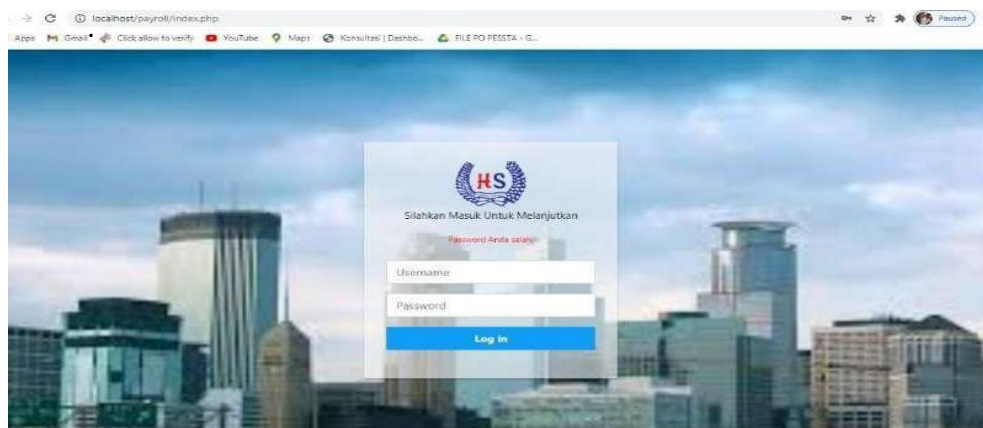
localhost/payroll/index.php

Paused

Apps Gmail Click allow to verify YouTube Maps Konsultasi | Dashbo... FILE PO PESSTA - G...

HS

Silahkan Masuk Untuk Melanjutkan

Password Anda salah!

Username

Password

Log in